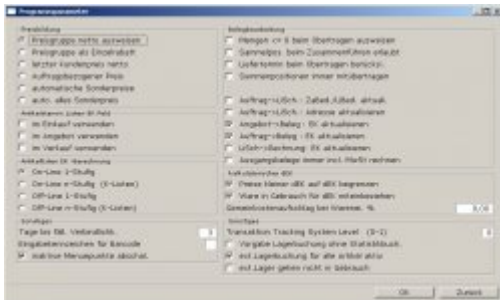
Programmparameter

Preisbildung
Preisgruppe netto ausweisen
Preisgruppe als Einzelrabatt
letzter Kundenpreis netto
Auftragsbezogener Preis
automatische Sonderpreise
autom. alles Sonderpreis

Artikeltexte Listen RI Feld
im Einkauf verwenden
im Angebot verwenden
im Verkauf verwenden

Artikelfiden EK Berechnung
On-Line 1-Stufig
On-Line 1-Stufig (E-Listen)
Off-Line 1-Stufig
Off-Line 1-Stufig (E-Listen)

Sonstiges
Tage bis Bill. Verbindlich.
Eingabetrennzeichen für Barcode
inaktive Menüpunkte abschal.

Belegbearbeitung
Mengen <= 0 beim übertragen ausweisen
Sammelpos. beim Zusammenführen erlaubt
Lieferstelle beim übertragen berücks.
Sammelpositionen immer mitübertragen

Auftrag->Liefsch.: Zahlkd./Liefkd. aktual.
Auftrag->Liefsch.: Adresse aktualisieren
Angebot->Beleg: EK aktualisieren
Auftrag->Beleg: EK aktualisieren
Liefsch->Rechnung: EK aktualisieren
Ausgangsbelege immer incl. MwSt rechnen

Verkaufspreise dEK
Preise kleiner dEK auf dEK begrenzen
Ware in Gebrauch für dEK miteinbeziehen
Gewinnbeschränkung bei Warenw. %

Sonstiges
Transaction Tracking System Level (0-2)
Vorgabe Lagerbuchung ohne Statistikbuch.
mit Lagerbuchung für alle Artikel aktiv
mit Lager gehen nicht in Gebrauch

OK
Zurück